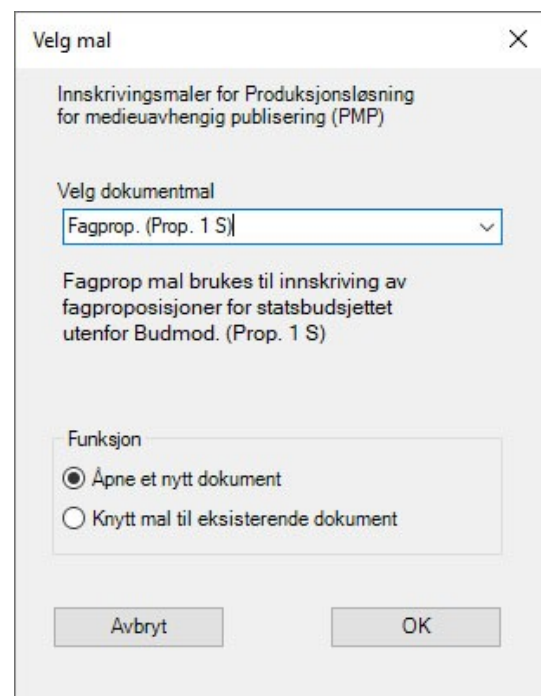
Velg mal

X

Innskrivingsmaler for Produksjonsløsning for medieuavhengig publisering (PMP)

Velg dokumentmal

Fagprop. (Prop. 1 S)

Fagprop mal brukes til innskriving av fagproposisjoner for statsbudsjettet utenfor Budmod. (Prop. 1 S)

Funksjon

Åpne et nytt dokument

Knytt mal til eksisterende dokument

Avbryt

OK